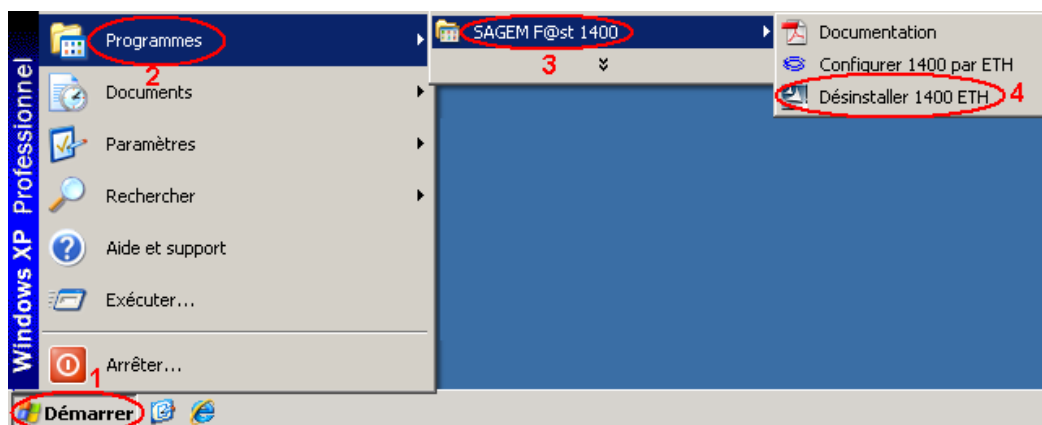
Windows XP Professionnel

Programmes
2
Documents
Paramètres
Rechercher
Aide et support
Exécuter...
Arrêter...
1
Démarrer

SAGEM F@st 1400
3

Documentation
Configurer 1400 par ETH
Désinstaller 1400 ETH
4